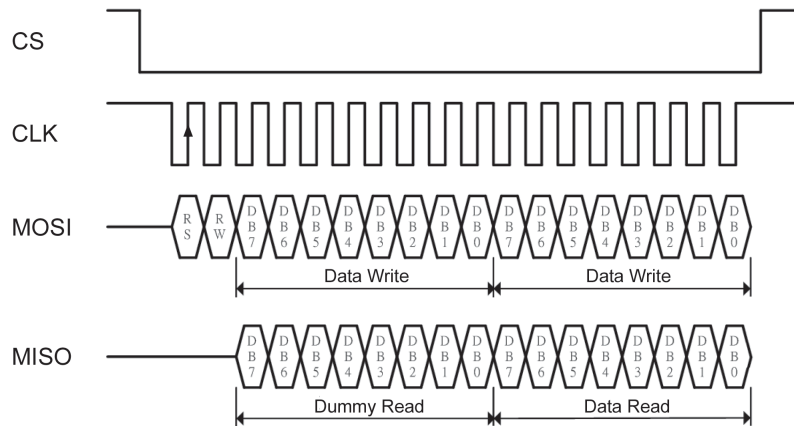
CS

CLK

MOSI

RS RW DB7 DB6 DB5 DB4 DB3 DB2 DB1 DB0 DB7 DB6 DB5 DB4 DB3 DB2 DB1 DB0

Data Write

Data Write

MISO

DB7 DB6 DB5 DB4 DB3 DB2 DB1 DB0 DB7 DB6 DB5 DB4 DB3 DB2 DB1 DB0

Dummy Read

Data Read